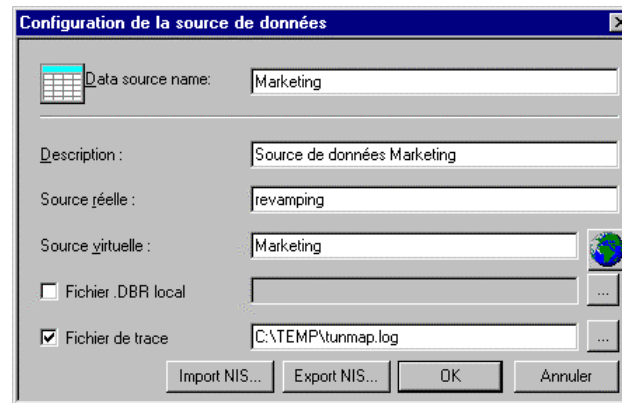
Configuration de la source de données

Data source name: Marketing

Description : Source de données Marketing

Source réelle : revamping

Source virtuelle : Marketing

Fichier .DBR local ...

Fichier de trace C:\TEMP\tunmap.log ...

Import NIS... Export NIS... OK Annuler